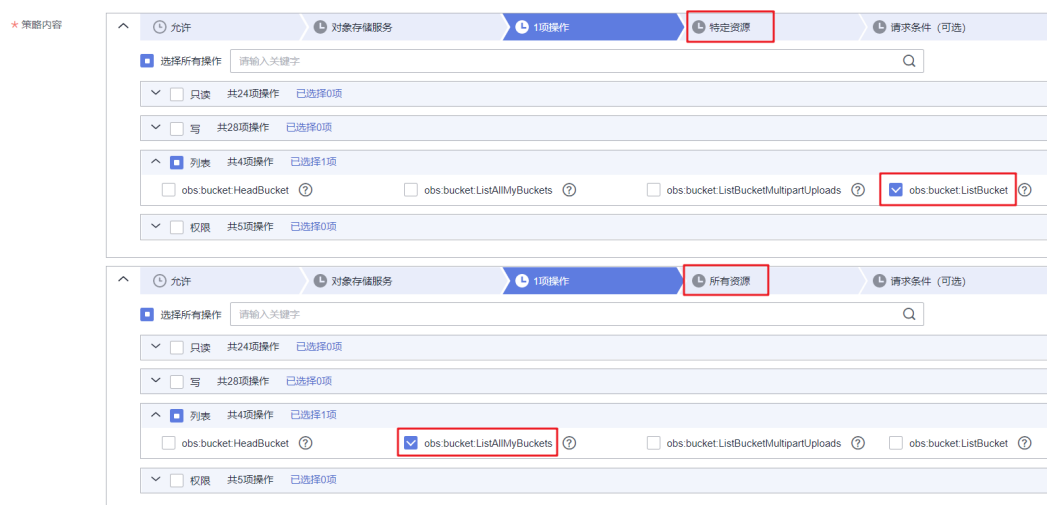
* 策略内容

允许
对象存储服务
1项操作
特定资源
请求条件（可选）

选择所有操作
请输入关键字

只读 共24项操作 已选择0项

写 共28项操作 已选择0项

列表 共4项操作 已选择1项

obs:bucket:HeadBucket
obs:bucket:ListAllMyBuckets
obs:bucket:ListBucketMultipartUploads
obs:bucket:ListBucket

权限 共5项操作 已选择0项

允许
对象存储服务
1项操作
所有资源
请求条件（可选）

选择所有操作
请输入关键字

只读 共24项操作 已选择0项

写 共28项操作 已选择0项

列表 共4项操作 已选择1项

obs:bucket:HeadBucket
obs:bucket:ListAllMyBuckets
obs:bucket:ListBucketMultipartUploads
obs:bucket:ListBucket

权限 共5项操作 已选择0项